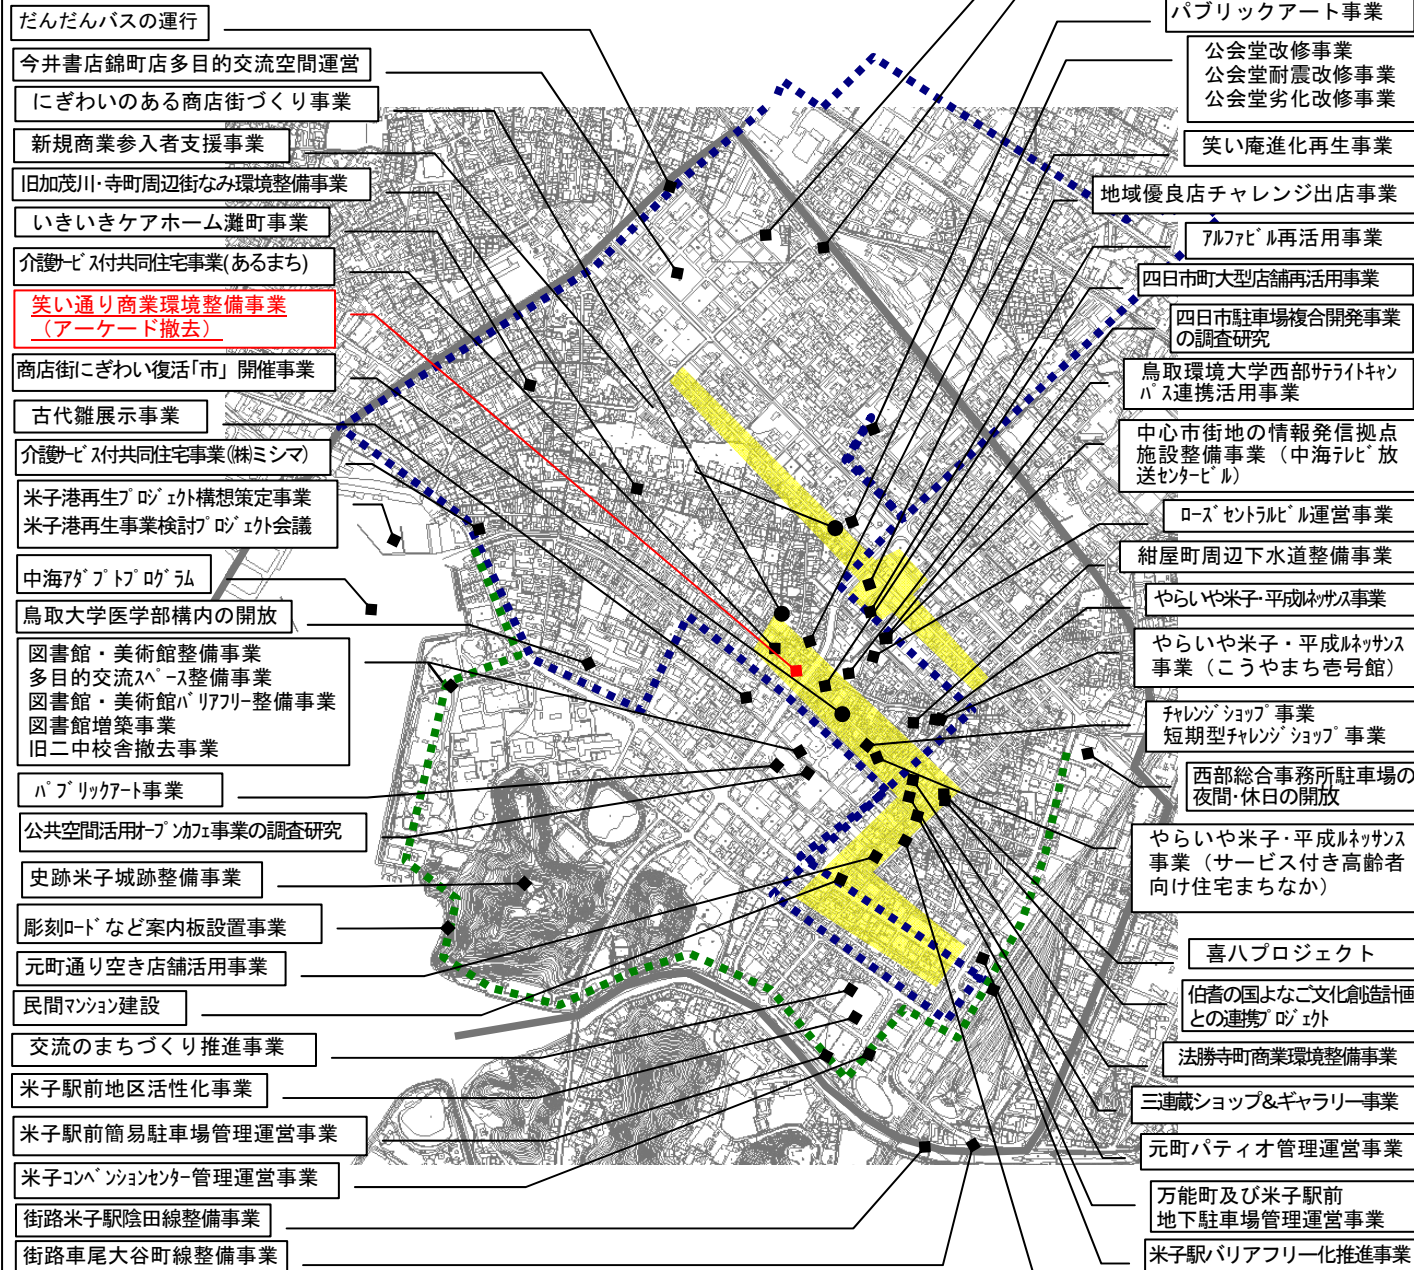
だんだんバスの運行

今井書店錦町店多目的交流空間運営

にぎわいのある商店街づくり事業

新規商業参入者支援事業

旧加茂川・寺町周辺街なみ環境整備事業

いきいきケアホーム灘町事業

介護ｻｰﾋﾞｽ付共同住宅事業(あるまち)

笑い通り商業環境整備事業（アーケード撤去）

商店街にぎわい復活「市」開催事業

古代雛展示事業

介護ｻｰﾋﾞｽ付共同住宅事業㈱ミシマ)

米子港再生ﾌﾟﾛｼﾞｪｸﾄ構想策定事業
米子港再生事業検討ﾌﾟﾛｼﾞｪｸﾄ会議

中海ｱﾀﾞﾌﾟﾄﾌﾟﾛｸﾞﾗﾑ

鳥取大学医学部構内の開放

図書館・美術館整備事業
多目的交流ｽﾍﾟｰｽ整備事業
図書館・美術館ﾊﾞﾘｱﾌﾘｰ整備事業
図書館増築事業
旧二中校舎撤去事業

ﾊﾟﾌﾞﾘｯｸｱｰﾄ事業

公共空間活用ｵｰﾌﾟﾝｶﾌｪ事業の調査研究

史跡米子城跡整備事業

彫刻ﾛｰﾄﾞなど案内板設置事業

元町通り空き店舗活用事業

民間ﾏﾝｼｮﾝ建設

交流のまちづくり推進事業

米子駅前地区活性化事業

米子駅前簡易駐車場管理運営事業

米子ｺﾝﾍﾞﾝｼｮﾝｾﾝﾀｰ管理運営事業

街路米子駅陰田線整備事業

街路車尾大谷町線整備事業

パブリックアート事業

公会堂改修事業
公会堂耐震改修事業
公会堂劣化改修事業

笑い庵進化再生事業

地域優良店チャレンジ出店事業

ｱﾙﾌｧﾋﾞﾙ再活用事業

四日市町大型店舗再活用事業

四日市駐車場複合開発事業の調査研究

鳥取環境大学西部ｻﾃﾗｲﾄｷｬﾝﾊﾟｽ連携活用事業

中心市街地の情報発信拠点施設整備事業（中海ﾃﾚﾋﾞ放送ｾﾝﾀｰﾋﾞﾙ）

ﾛｰｽﾞｾﾝﾄﾗﾙﾋﾞﾙ運営事業

紺屋町周辺下水道整備事業

やらいや米子・平成ﾙﾈｯｻﾝｽ事業

やらいや米子・平成ﾙﾈｯｻﾝｽ事業（こうやまち壱号館）

ﾁｬﾚﾝｼﾞｼｮｯﾌﾟ事業
短期型ﾁｬﾚﾝｼﾞｼｮｯﾌﾟ事業

西部総合事務所駐車場の夜間･休日の開放

やらいや米子・平成ﾙﾈｯｻﾝｽ事業（サービス付き高齢者向け住宅まちなか）

喜八プロジェクト

伯耆の国よなご文化創造計画との連携ﾌﾟﾛｼﾞｪｸﾄ

法勝寺町商業環境整備事業

三連蔵ショップ&ギャラリー事業

元町パティオ管理運営事業

万能町及び米子駅前地下駐車場管理運営事業

米子駅バリアフリー化推進事業